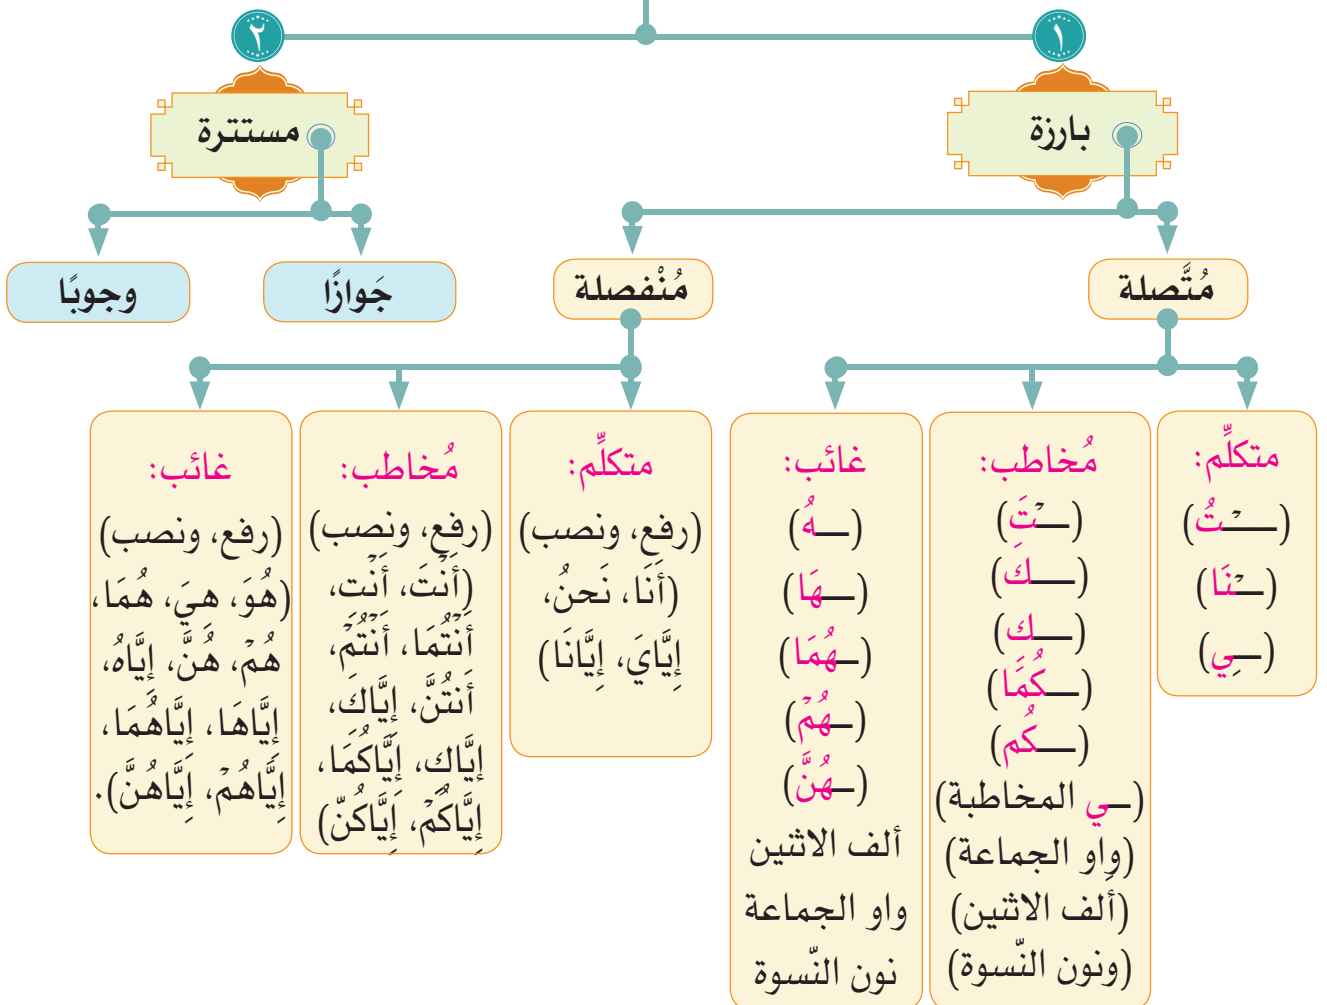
١
بارزة

٢
مستترة

مُتَّصلة

مُنْفصلة

جَوازًا

وجوبًا

متكلِّم:
(ـــتُ)
(ـــنَا)
(ـــي)

مُخاطب:
(ـــتَ)
(ـــكَ)
(ـــكِ)
(ـــكُمَا)
(ـــكُم)
(ـــي المخاطبة)
(واو الجماعة)
(ألف الاثنين)
(ونون النّسوة)

غائب:
(ـــهُ)
(ـــهَا)
(ـــهُمَا)
(ـــهُمْ)
(ـــهُنَّ)
ألف الاثنين
واو الجماعة
نون النّسوة

متكلِّم:
(رفع، ونصب)
(أنَا، نَحنُ، إِيَّايَ، إِيَّانَا)

مُخاطب:
(رفع، ونصب)
(أَنْتَ، أَنْتِ، أَنْتُمَا، أَنْتُمْ، أَنْتُنَّ، إِيَّاكَ، إِيَّاكِ، إِيَّاكُمَا، إِيَّاكُمْ، إِيَّاكُنَّ)

غائب:
(رفع، ونصب)
(هُوَ، هِيَ، هُمَا، هُمْ، هُنَّ، إِيَّاهُ، إِيَّاهَا، إِيَّاهُمَا، إِيَّاهُمْ، إِيَّاهُنَّ).